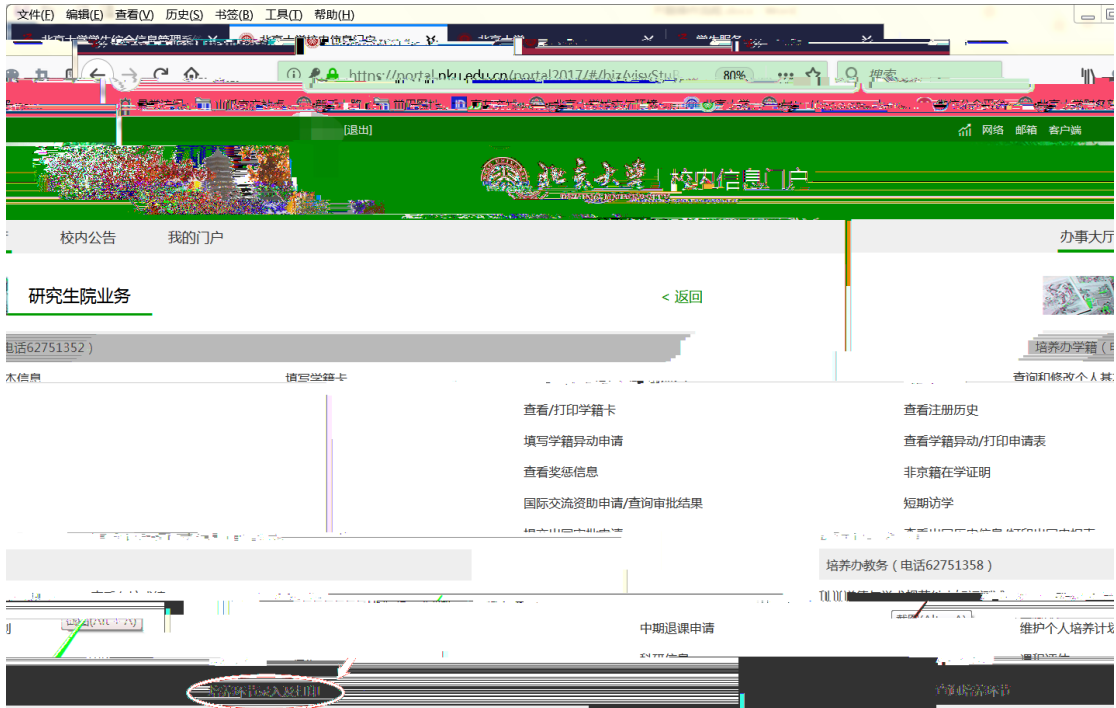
文件(F) 编辑(E) 查看(V) 历史(S) 书签(B) 工具(T) 帮助(H)

https://portal.pku.edu.cn/portal2017/#/bizCenter/stu

80%

搜索

[退出]

网络 邮箱 客户端

北京大学 | 校内信息门户

校内公告 我的门户

办事大厅

研究生院业务

< 返回

电话62751352）

培养办学籍（

查询和修改个人基

填写学籍卡

查看/打印学籍卡

查看注册历史

填写学籍异动申请

查看学籍异动/打印申请表

查看奖惩信息

非京籍在学证明

国际交流资助申请/查询审批结果

短期访学

培养办教务（电话62751358）

中期退课申请

维护个人培养计划

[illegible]